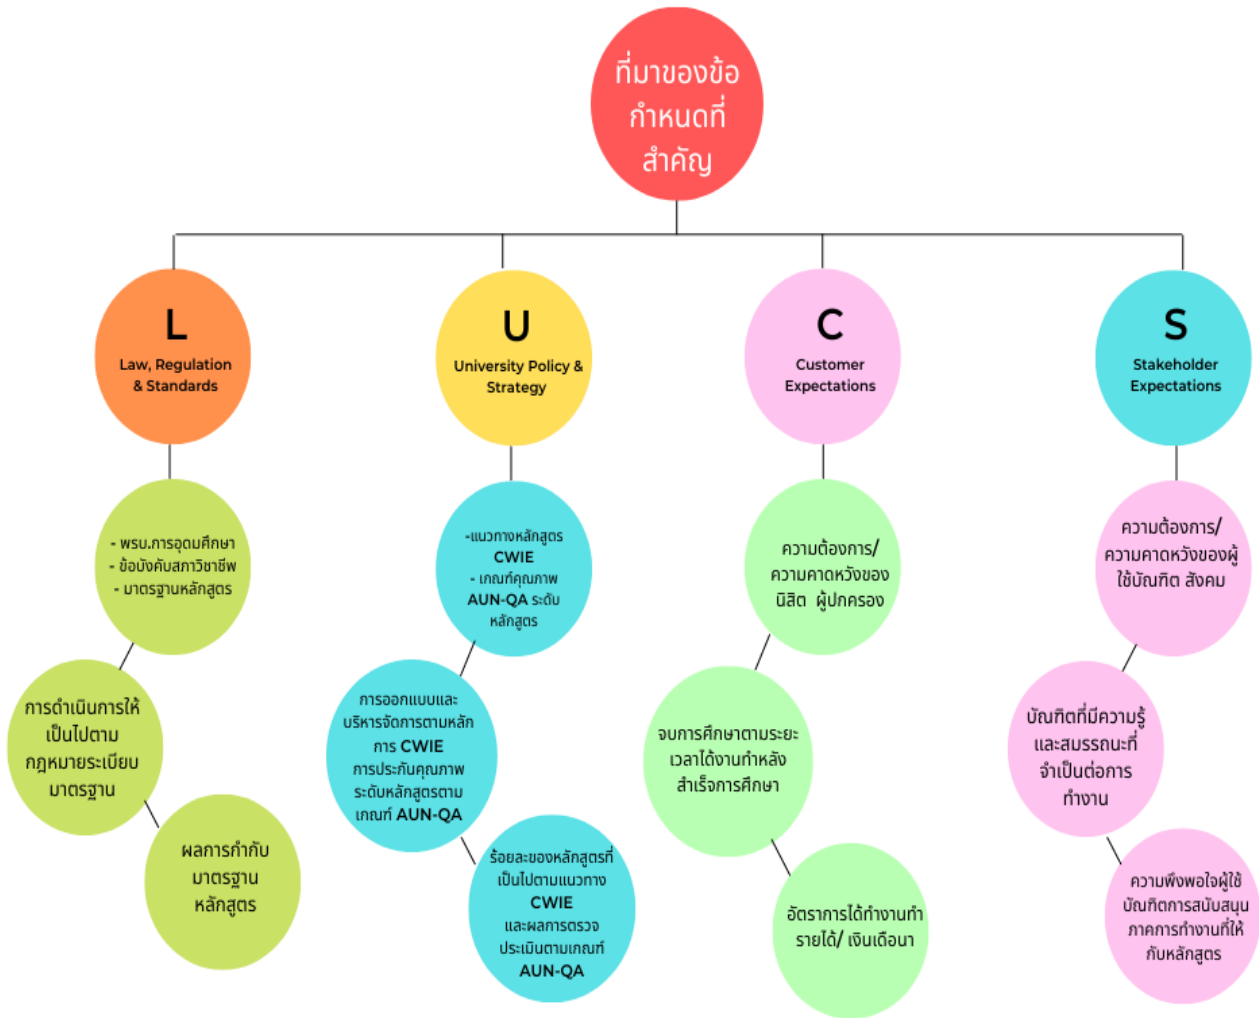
ที่มาของข้อกำหนดที่สำคัญ

L
Law, Regulation & Standards

- พรบ.การอุดมศึกษา
- ข้อบังคับสภาวิชาชีพ
- มาตรฐานหลักสูตร

การดำเนินการให้เป็นไปตามกฎหมายระเบียบมาตรฐาน

ผลการกำกับมาตรฐานหลักสูตร

U
University Policy & Strategy

-แนวทางหลักสูตร CWIE
- เกณฑ์คุณภาพ AUN-QA ระดับหลักสูตร

การออกแบบและบริหารจัดการตามหลักการ CWIE การประกันคุณภาพระดับหลักสูตรตามเกณฑ์ AUN-QA

ร้อยละของหลักสูตรที่เป็นไปตามแนวทาง CWIE และผลการตรวจประเมินตามเกณฑ์ AUN-QA

C
Customer Expectations

ความต้องการ/ความคาดหวังของนิสิต ผู้ปกครอง

จบการศึกษาตามระยะเวลาได้งานทำหลังสำเร็จการศึกษา

อัตราการได้ทำงานทำรายได้/ เงินเดือนา

S
Stakeholder Expectations

ความต้องการ/ความคาดหวังของผู้ใช้บัณฑิต สังคม

บัณฑิตที่มีความรู้และสมรรถนะที่จำเป็นต่อการทำงาน

ความพึงพอใจผู้ใช้บัณฑิตการสนับสนุนภาคการทำงานที่ให้กับหลักสูตร